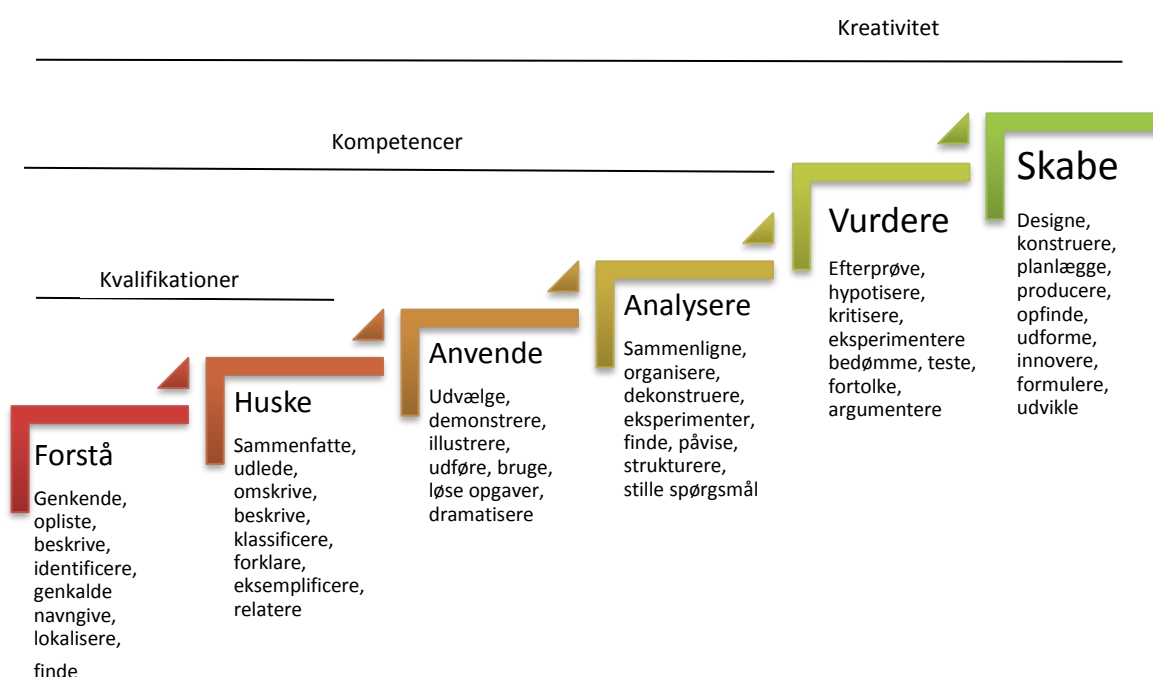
Kreativitet

Kompetencer

Kvalifikationer

Skabe

Designe, konstruere, planlægge, producere, opfinde, udforme, innovere, formulere, udvikle

Vurdere

Efterprøve, hypotisere, kritisere, eksperimentere bedømme, teste, fortolke, argumentere

Analysere

Sammenligne, organisere, dekonstruere, eksperimenter, finde, påvise, strukturere, stille spørgsmål

Anvende

Udvælge, demonstrere, illustrere, udføre, bruge, løse opgaver, dramatisere

Huske

Sammenfatte, udlede, omskrive, beskrive, klassificere, forklare, eksemplificere, relatere

Forstå

Genkende, opliste, beskrive, identificere, genkalde navngive, lokalisere, finde